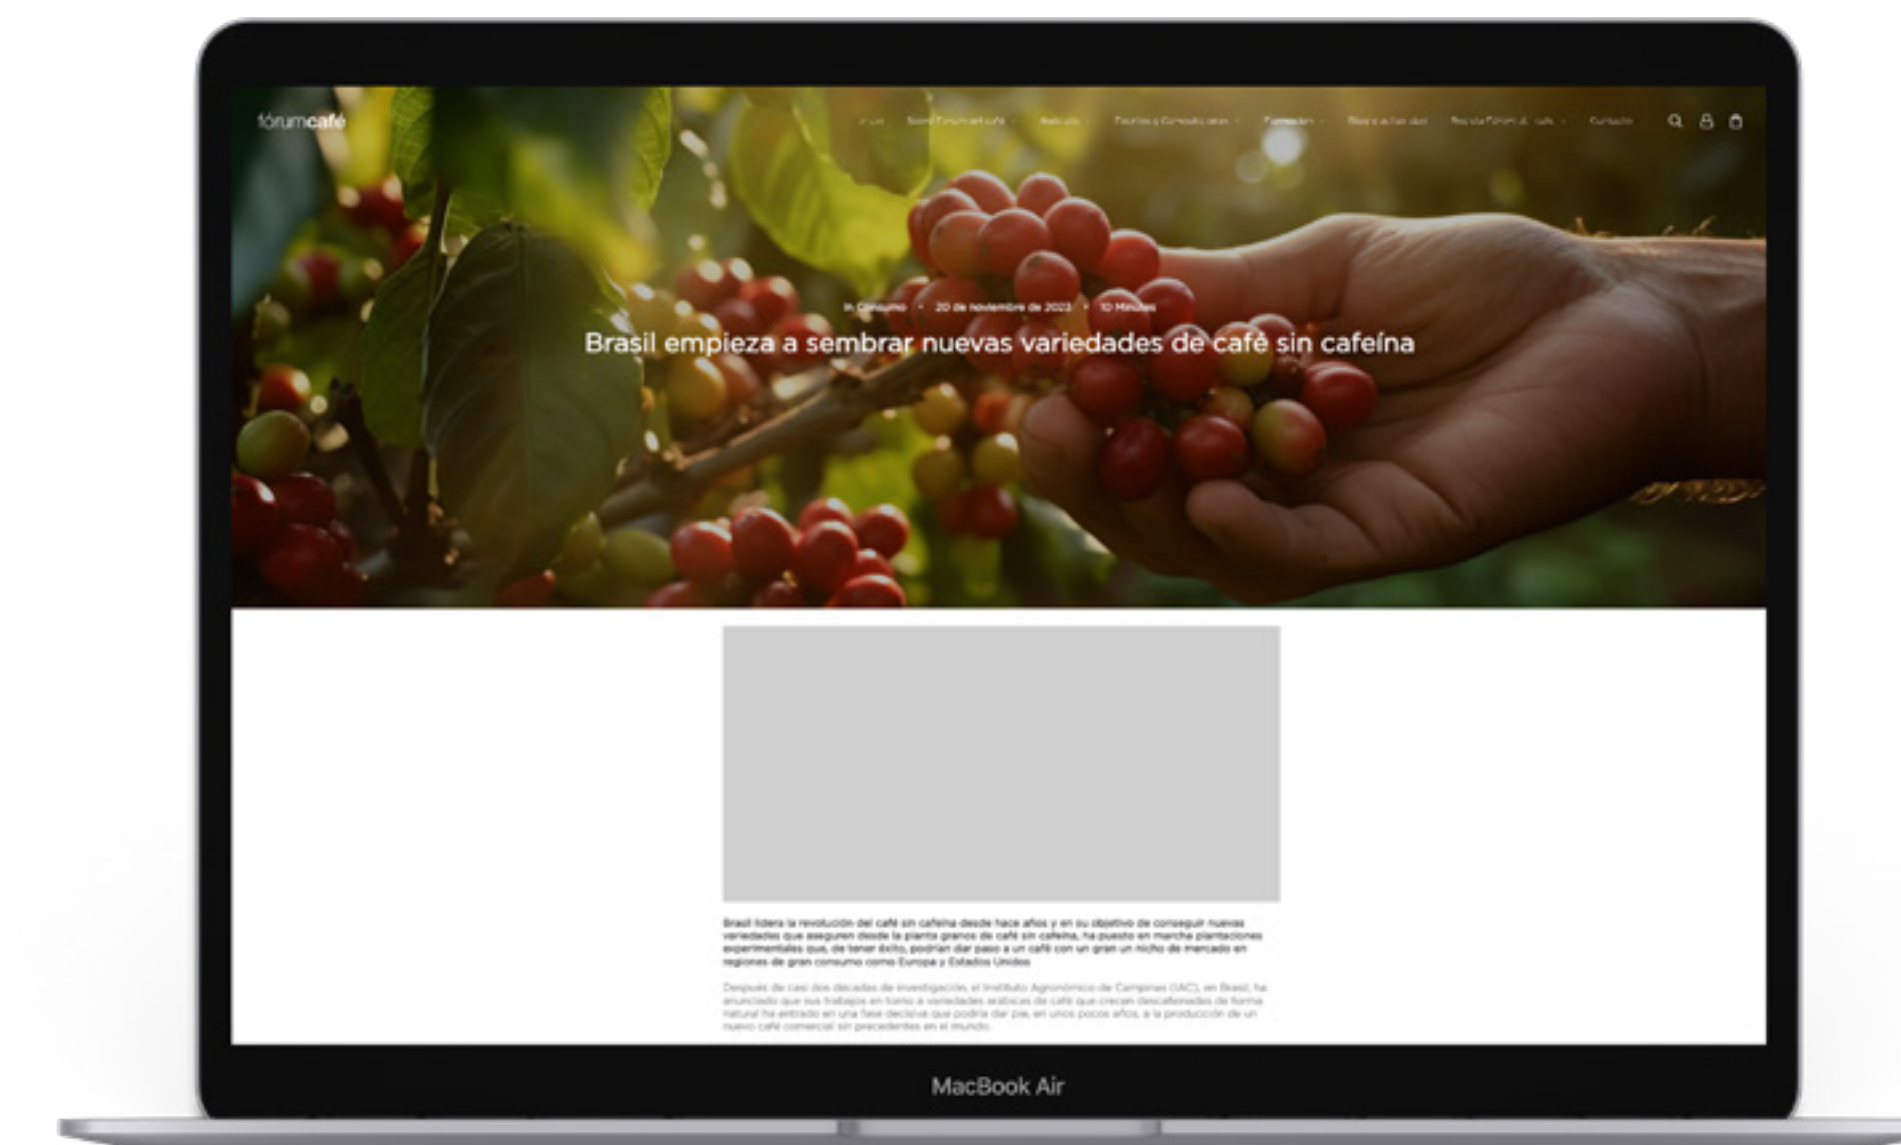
fórumcafé

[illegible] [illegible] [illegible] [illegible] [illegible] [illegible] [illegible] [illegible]

In Consumo • 20 de noviembre de 2023 • 10 Minutes

Brasil empieza a sembrar nuevas variedades de café sin cafeína

Brasil lidera la revolución del café sin cafeína desde hace años y en su objetivo de conseguir nuevas variedades que aseguren desde la planta granos de café sin cafeína, ha puesto en marcha plantaciones experimentales que, de tener éxito, podrían dar paso a un café con un gran un nicho de mercado en regiones de gran consumo como Europa y Estados Unidos

Después de casi dos décadas de investigación, el Instituto Agronómico de Campinas (IAC), en Brasil, ha anunciado que sus trabajos en torno a variedades arábicas de café que crecen descafeinadas de forma natural ha entrado en una fase decisiva que podría dar pie, en unos pocos años, a la producción de un nuevo café comercial sin precedentes en el mundo.

MacBook Air